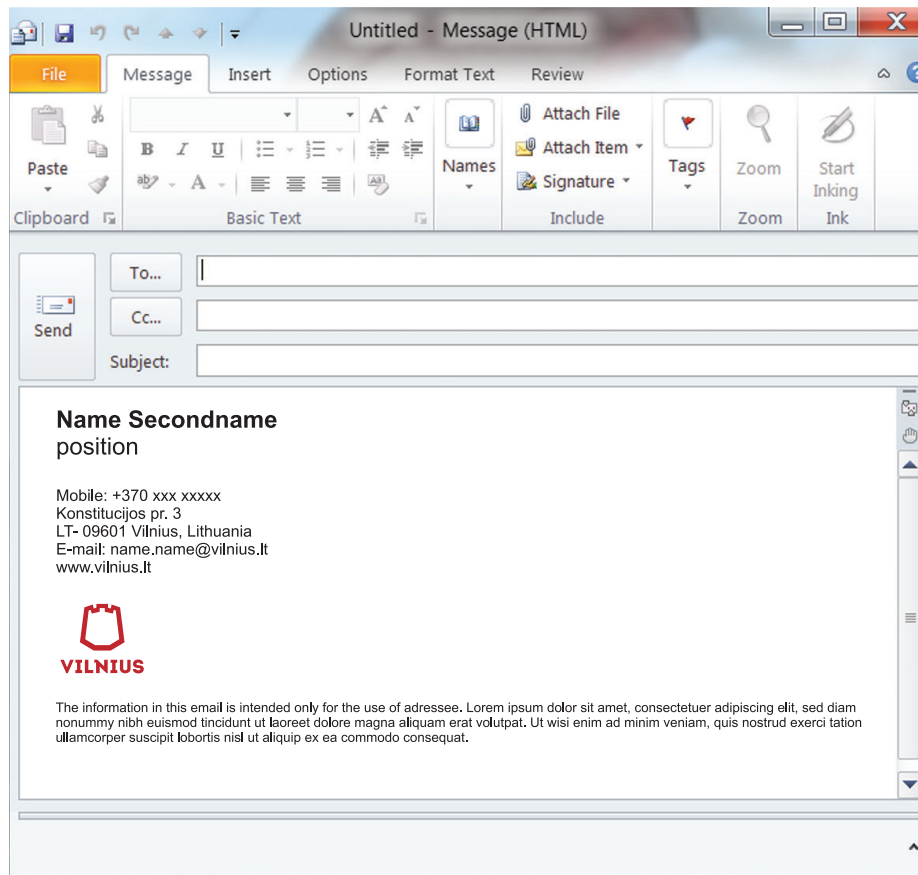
Untitled - Message (HTML)

File Message Insert Options Format Text Review

Paste
Clipboard

Basic Text

Names

Attach File
Attach Item
Signature
Include

Tags

Zoom
Zoom

Start Inking
Ink

To...
Send
Cc...
Subject:

**Name Secondname**
position

Mobile: +370 xxx xxxxx
Konstitucijos pr. 3
LT- 09601 Vilnius, Lithuania
E-mail: name.name@vilnius.lt
www.vilnius.lt

VILNIUS

The information in this email is intended only for the use of adressee. Lorem ipsum dolor sit amet, consectetuer adipiscing elit, sed diam nonummy nibh euismod tincidunt ut laoreet dolore magna aliquam erat volutpat. Ut wisi enim ad minim veniam, quis nostrud exerci tation ullamcorper suscipit lobortis nisl ut aliquip ex ea commodo consequat.